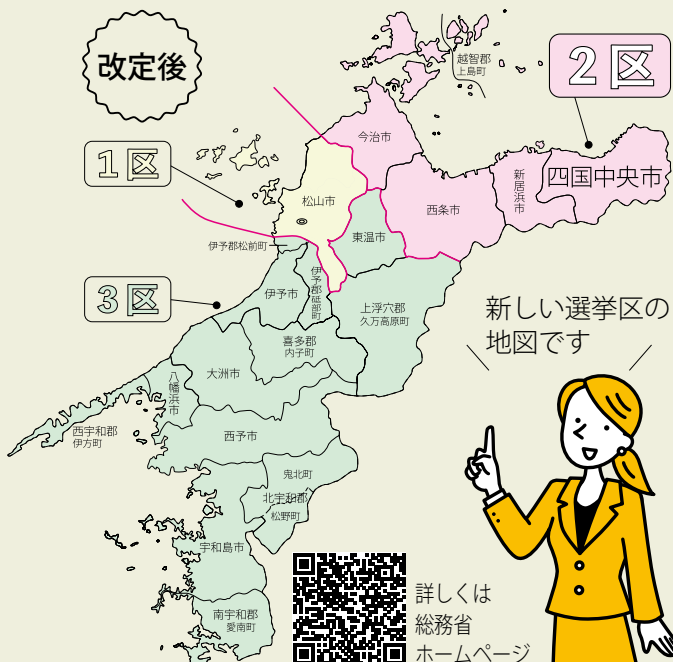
改定後

２区

１区

３区

越智郡
上島町

今治市

四国中央市

新居浜市

西条市

松山市

東温市

伊予郡松前町

伊予郡砥部町

伊予市

上浮穴郡
久万高原町

新しい選挙区の
地図です

喜多郡
内子町

大洲市

八幡浜市

西宇和郡
伊方町

西予市

鬼北町

北宇和郡
松野町

宇和島市

南宇和郡
愛南町

詳しくは
総務省
ホームページ